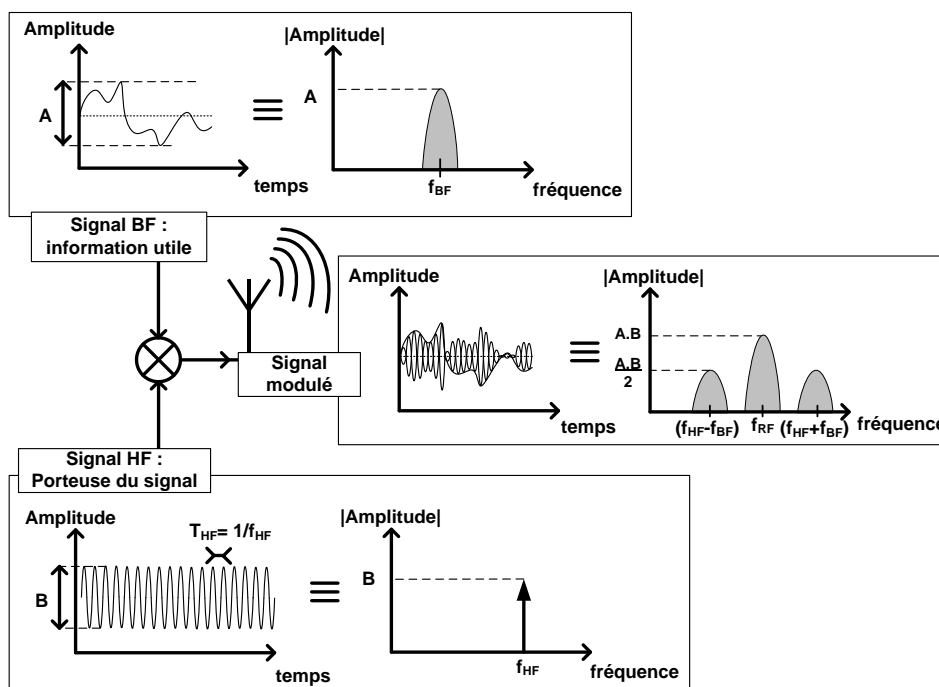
Amplitude
A
≡
|Amplitude|
A
temps
$f_{BF}$
fréquence

Signal BF : information utile

Amplitude
≡
|Amplitude|
A.B
$\frac{A.B}{2}$
temps
$(f_{HF}-f_{BF})$
$f_{RF}$
$(f_{HF}+f_{BF})$
fréquence

Signal modulé

Signal HF : Porteuse du signal

Amplitude
$T_{HF}= 1/f_{HF}$
B
≡
|Amplitude|
B
temps
$f_{HF}$
fréquence